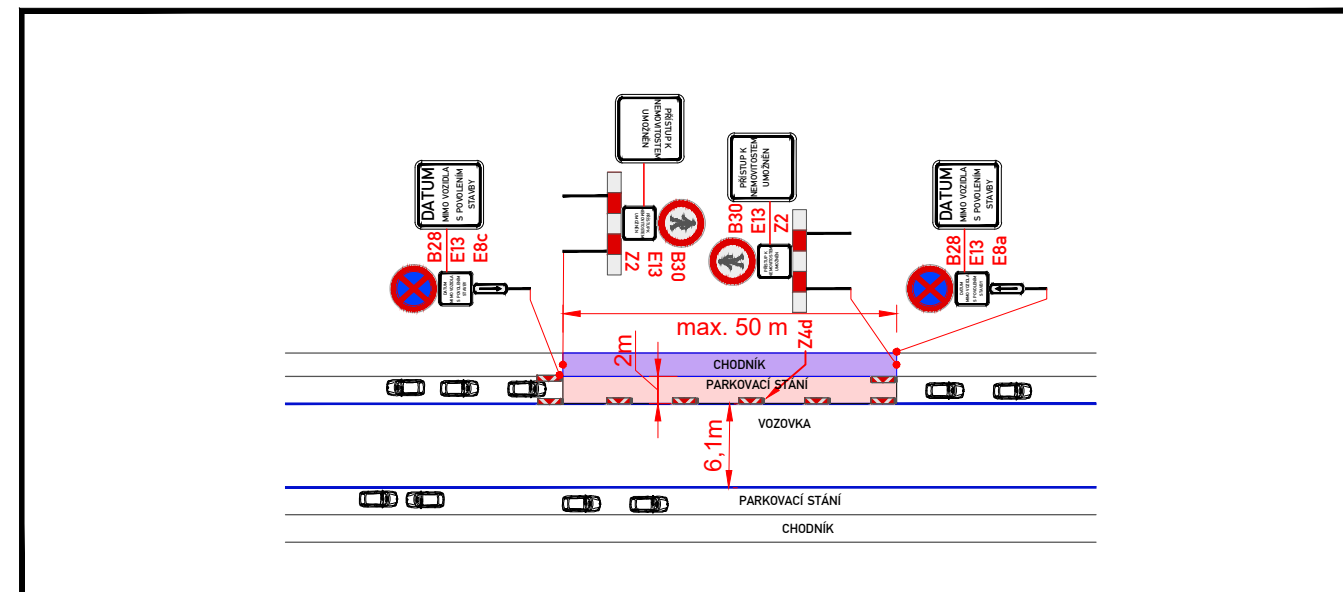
DATUM
MIMO VOZIDLA
S POVOLENÍM
STAVBY

B28
E13
E8c

PŘÍSTUP K
NEMOVITOSTEM
UMOŽNĚN

Z2
E13
B30

PŘÍSTUP K
NEMOVITOSTEM
UMOŽNĚN

B30
E13
Z2

DATUM
MIMO VOZIDLA
S POVOLENÍM
STAVBY

B28
E13
E8a

max. 50 m

2m

Z4d

CHODNÍK

PARKOVACÍ STÁNÍ

VOZOVKA

6,1m

PARKOVACÍ STÁNÍ

CHODNÍK